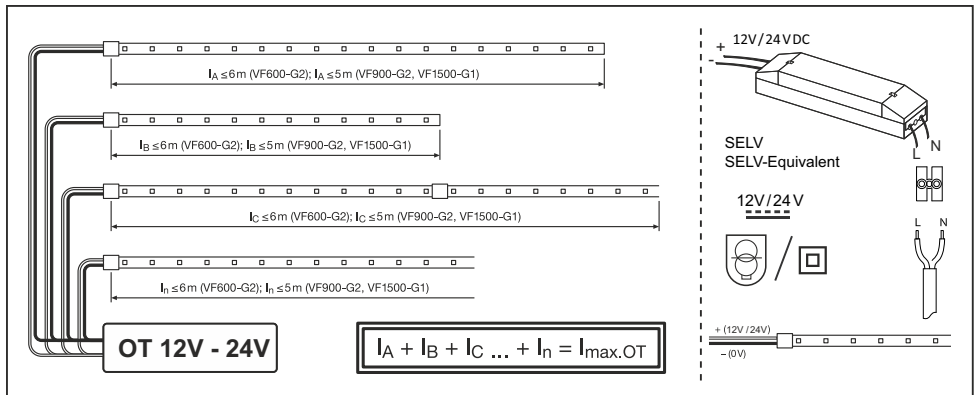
$l_A \leq 6m$ (VF600-G2); $l_A \leq 5m$ (VF900-G2, VF1500-G1)

$l_B \leq 6m$ (VF600-G2); $l_B \leq 5m$ (VF900-G2, VF1500-G1)

$l_C \leq 6m$ (VF600-G2); $l_C \leq 5m$ (VF900-G2, VF1500-G1)

$l_n \leq 6m$ (VF600-G2); $l_n \leq 5m$ (VF900-G2, VF1500-G1)

OT 12V - 24V

$l_A + l_B + l_C ... + l_n = l_{max.OT}$

+ 12V/24VDC
-

SELV
SELV-Equivalent

L N

12V/24V

L N

+ (12V/24V)
– (0V)